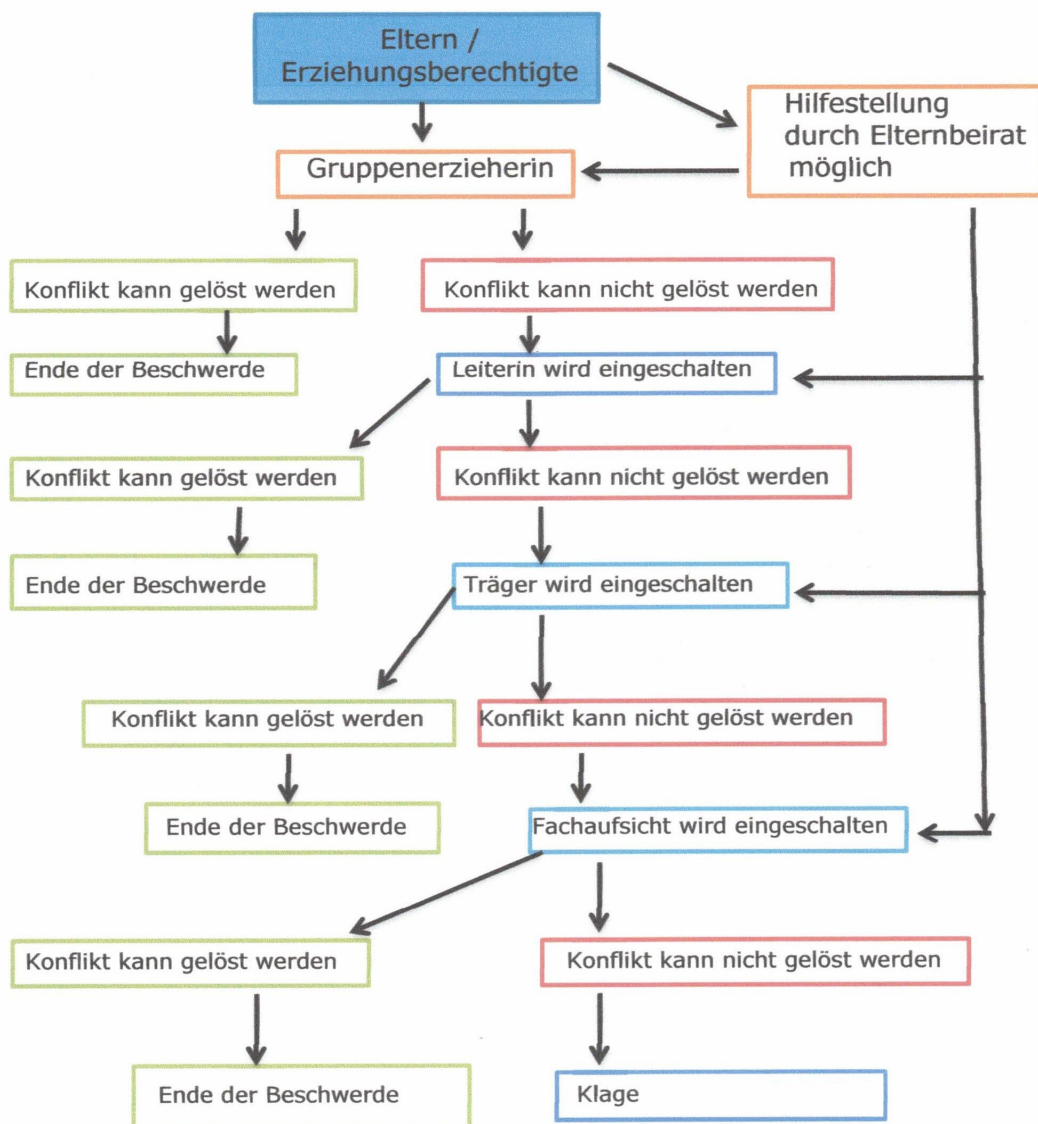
Eltern / Erziehungsberechtigte

Hilfestellung durch Elternbeirat möglich

Gruppenerzieherin

Konflikt kann gelöst werden

Konflikt kann nicht gelöst werden

Ende der Beschwerde

Leiterin wird eingeschalten

Konflikt kann gelöst werden

Konflikt kann nicht gelöst werden

Ende der Beschwerde

Träger wird eingeschalten

Konflikt kann gelöst werden

Konflikt kann nicht gelöst werden

Ende der Beschwerde

Fachaufsicht wird eingeschalten

Konflikt kann gelöst werden

Konflikt kann nicht gelöst werden

Ende der Beschwerde

Klage